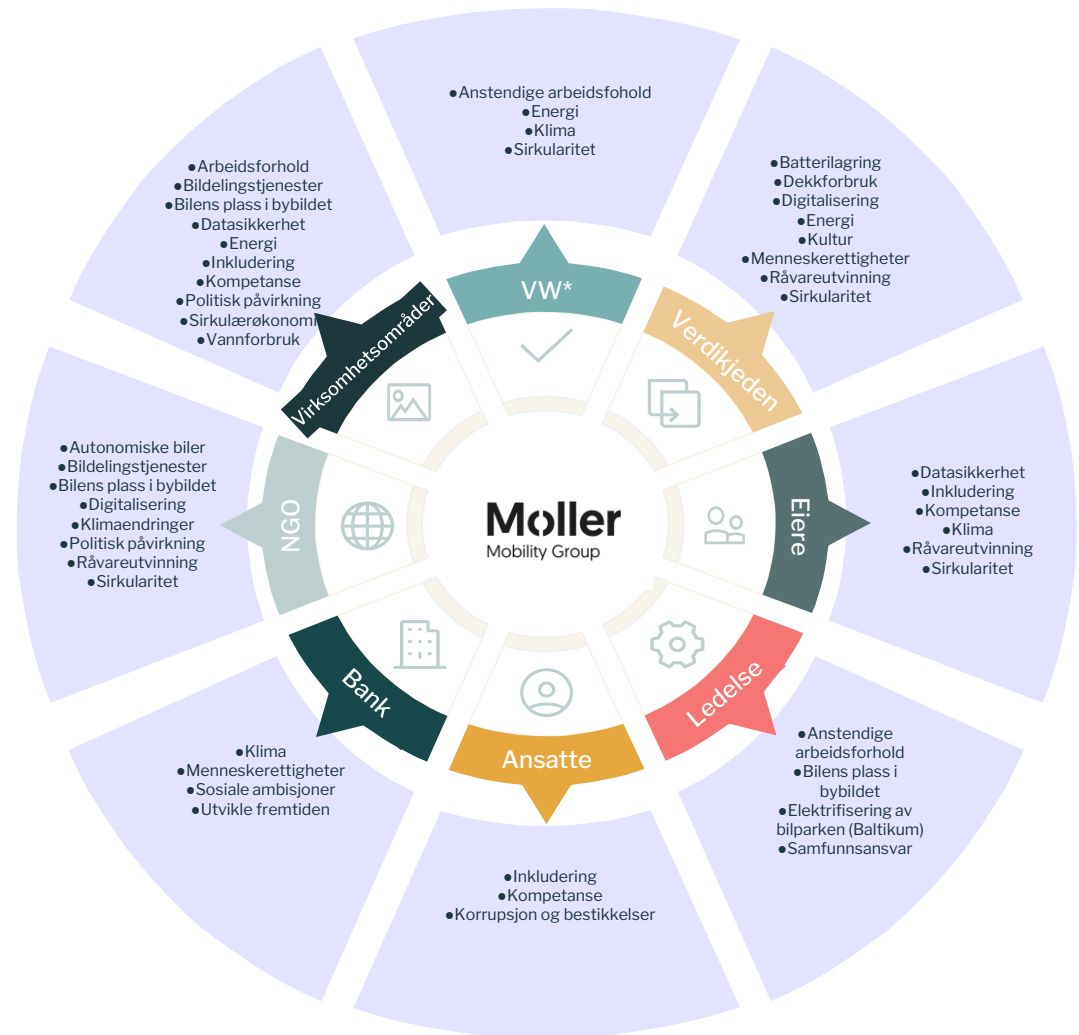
●Anstendige arbeidsfohold
●Energi
●Klima
●Sirkularitet

●Arbeidsforhold
●Bildelingstjenester
●Bilens plass i bybildet
●Datasikkerhet
●Energi
●Inkludering
●Kompetanse
●Politisk påvirkning
●Sirkulærøkonomi
●Vannforbruk

●Batterilagring
●Dekkforbruk
●Digitalisering
●Energi
●Kultur
●Menneskerettigheter
●Råvareutvinning
●Sirkularitet

VW*

Verdikjeden

Virksomhetsområder

●Autonomiske biler
●Bildelingstjenester
●Bilens plass i bybildet
●Digitalisering
●Klimaendringer
●Politisk påvirkning
●Råvareutvinning
●Sirkularitet

NGO

Møller
Mobility Group

Eiere

●Datasikkerhet
●Inkludering
●Kompetanse
●Klima
●Råvareutvinning
●Sirkularitet

Bank

Ansatte

Ledelse

●Klima
●Menneskerettigheter
●Sosiale ambisjoner
●Utvikle fremtiden

●Anstendige arbeidsforhold
●Bilens plass i bybildet
●Elektrifisering av bilparken (Baltikum)
●Samfunnsansvar

●Inkludering
●Kompetanse
●Korrupsjon og bestikkelser